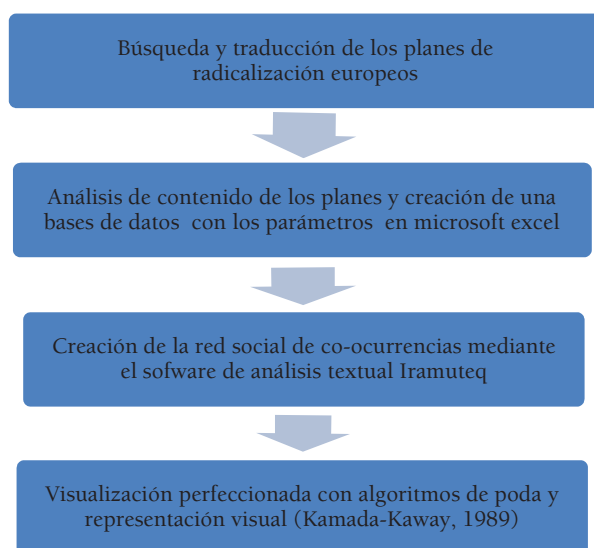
Búsqueda y traducción de los planes de radicalización europeos

Análisis de contenido de los planes y creación de una bases de datos con los parámetros en microsoft excel

Creación de la red social de co-ocurrencias mediante el sofware de análisis textual Iramuteq

Visualización perfeccionada con algoritmos de poda y representación visual (Kamada-Kaway, 1989)